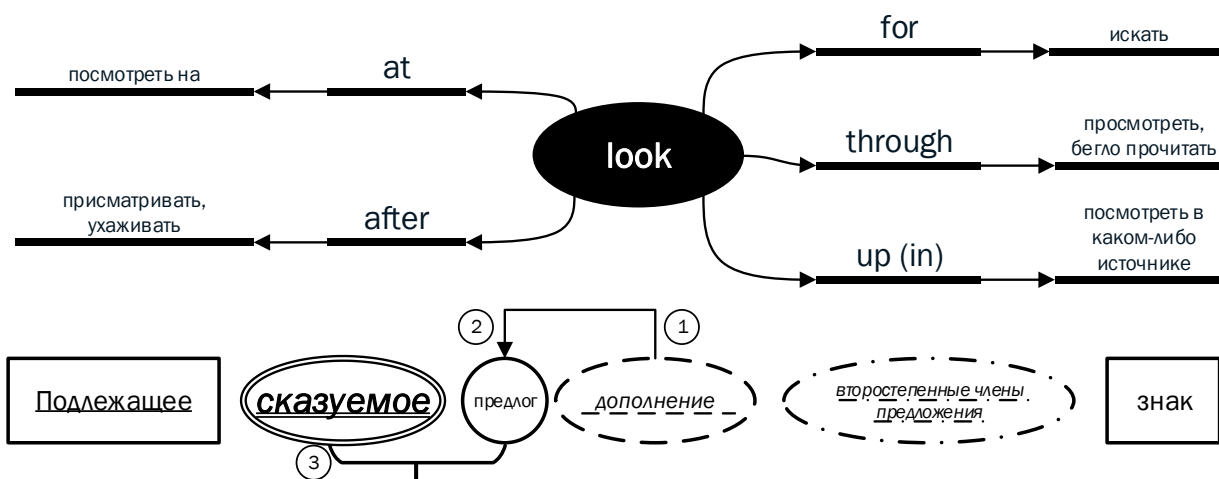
look

at

посмотреть на

after

присматривать, ухаживать

for

искать

through

просмотреть, бегло прочитать

up (in)

посмотреть в каком-либо источнике

2

1

Подлежащее

сказуемое

предлог

дополнение

второстепенные члены предложения

знак

3